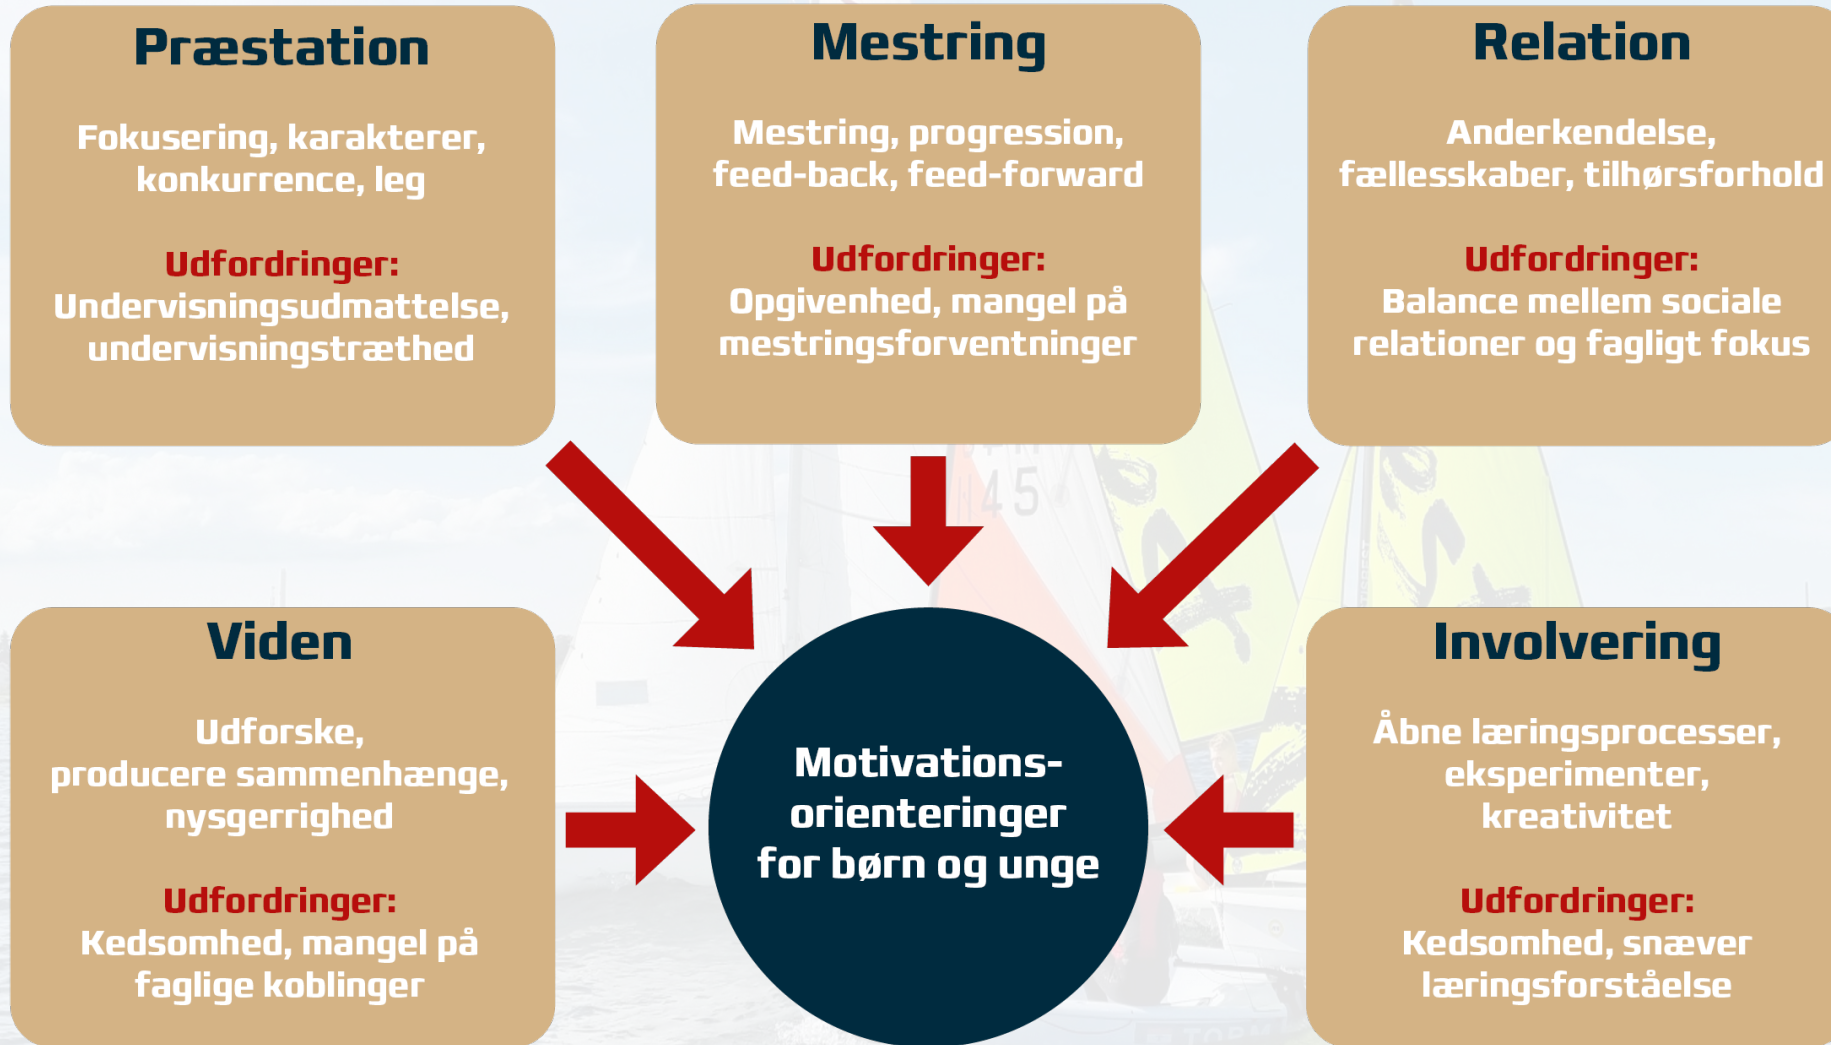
Præstation

Fokusering, karakterer, konkurrence, leg

Udfordringer:
Undervisningsudmattelse, undervisningstræthed

Mestring

Mestring, progression, feed-back, feed-forward

Udfordringer:
Opgivenhed, mangel på mestringsforventninger

Relation

Anderkendelse, fællesskaber, tilhørsforhold

Udfordringer:
Balance mellem sociale relationer og fagligt fokus

Viden

Udforske, producere sammenhænge, nysgerrighed

Udfordringer:
Kedsomhed, mangel på faglige koblinger

Motivations-orienteringer for børn og unge

Involvering

Åbne læringsprocesser, eksperimenter, kreativitet

Udfordringer:
Kedsomhed, snæver læringsforståelse